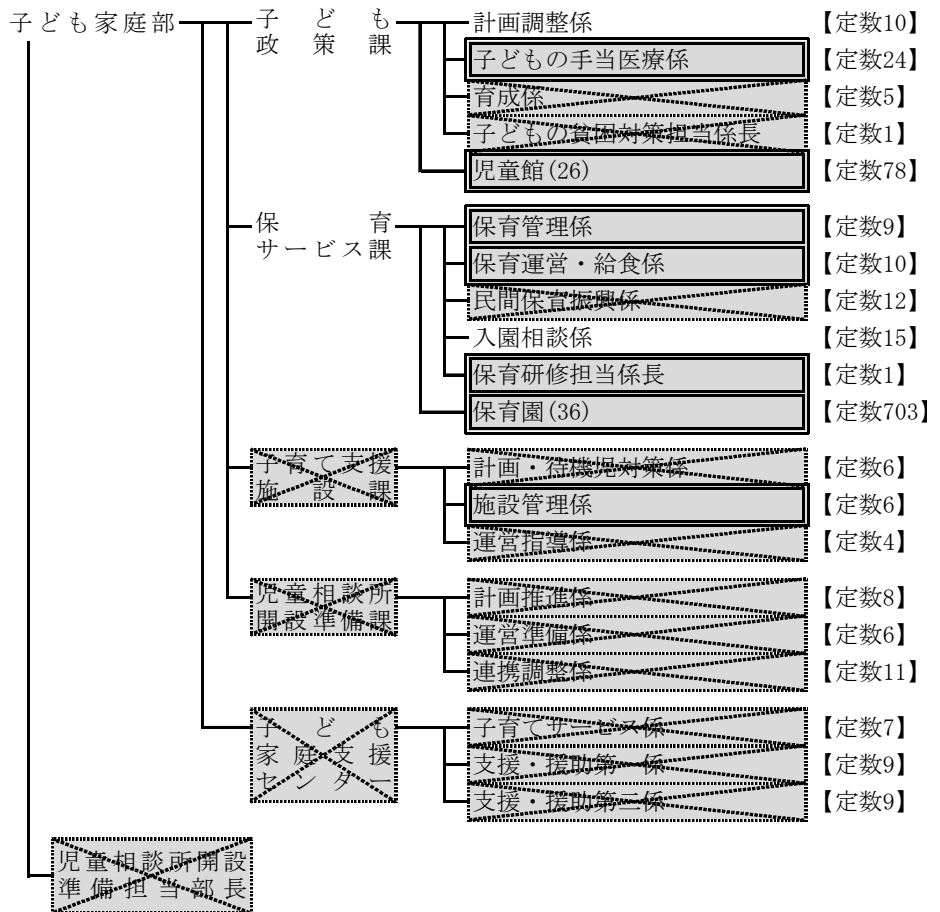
子ども家庭部

子ども政策課
計画調整係 【定数10】
子どもの手当医療係 【定数24】
育成係 【定数5】
子どもの貧困対策担当係長 【定数1】
児童館(26) 【定数78】

保育サービス課
保育管理係 【定数9】
保育運営・給食係 【定数10】
民間保育振興係 【定数12】
入園相談係 【定数15】
保育研修担当係長 【定数1】
保育園(36) 【定数703】

子育て支援施設課
計画・待機児対策係 【定数6】
施設管理係 【定数6】
運営指導係 【定数4】

児童相談所開設準備課
計画推進係 【定数8】
運営準備係 【定数6】
連携調整係 【定数11】

子ども家庭支援センター
子育てサービス係 【定数7】
支援・援助第一係 【定数9】
支援・援助第二係 【定数9】

児童相談所開設準備担当部長